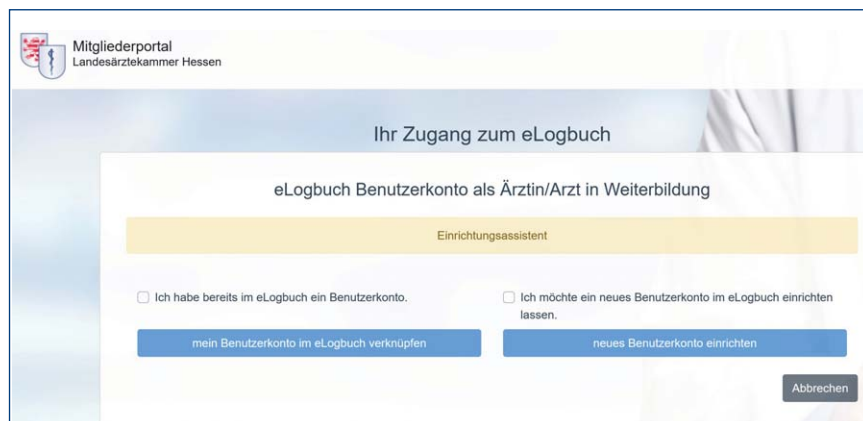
Mitgliederportal
Landesärztekammer Hessen

Ihr Zugang zum eLogbuch

eLogbuch Benutzerkonto als Ärztin/Arzt in Weiterbildung

Einrichtungsassistent

Ich habe bereits im eLogbuch ein Benutzerkonto.

mein Benutzerkonto im eLogbuch verknüpfen

Ich möchte ein neues Benutzerkonto im eLogbuch einrichten lassen.

neues Benutzerkonto einrichten

Abbrechen